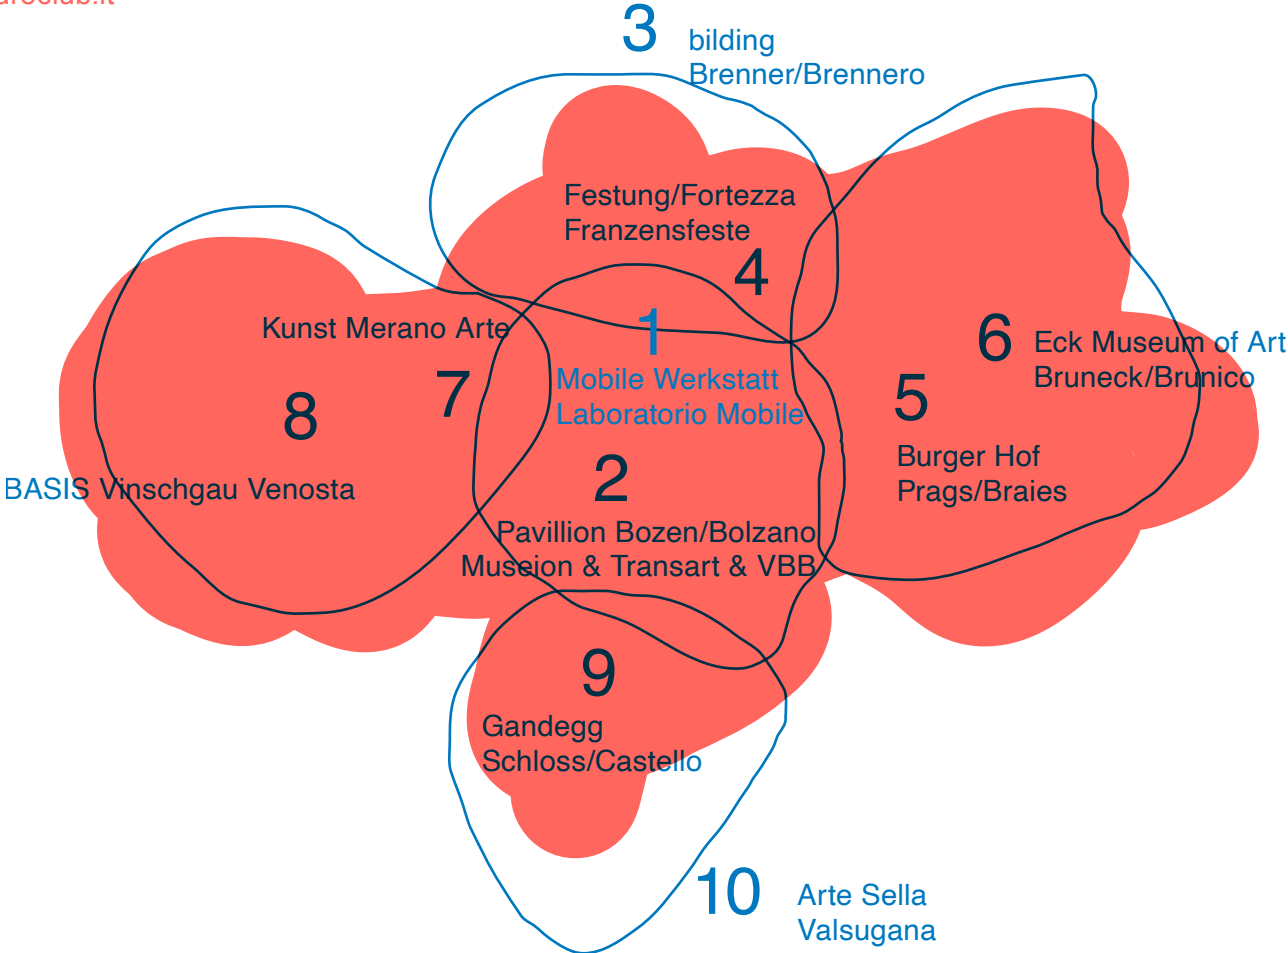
3 bilding Brenner/Brennero

Festung/Fortezza Franzensfeste

4

Kunst Merano Arte

1
Mobile Werkstatt Laboratorio Mobile

6 Eck Museum of Art Bruneck/Brunico

7

8

5
Burger Hof Prags/Braies

BASIS Vinschgau Venosta

2
Pavillion Bozen/Bolzano Museion & Transart & VBB

9
Gandegg Schloss/Castello

10 Arte Sella Valsugana